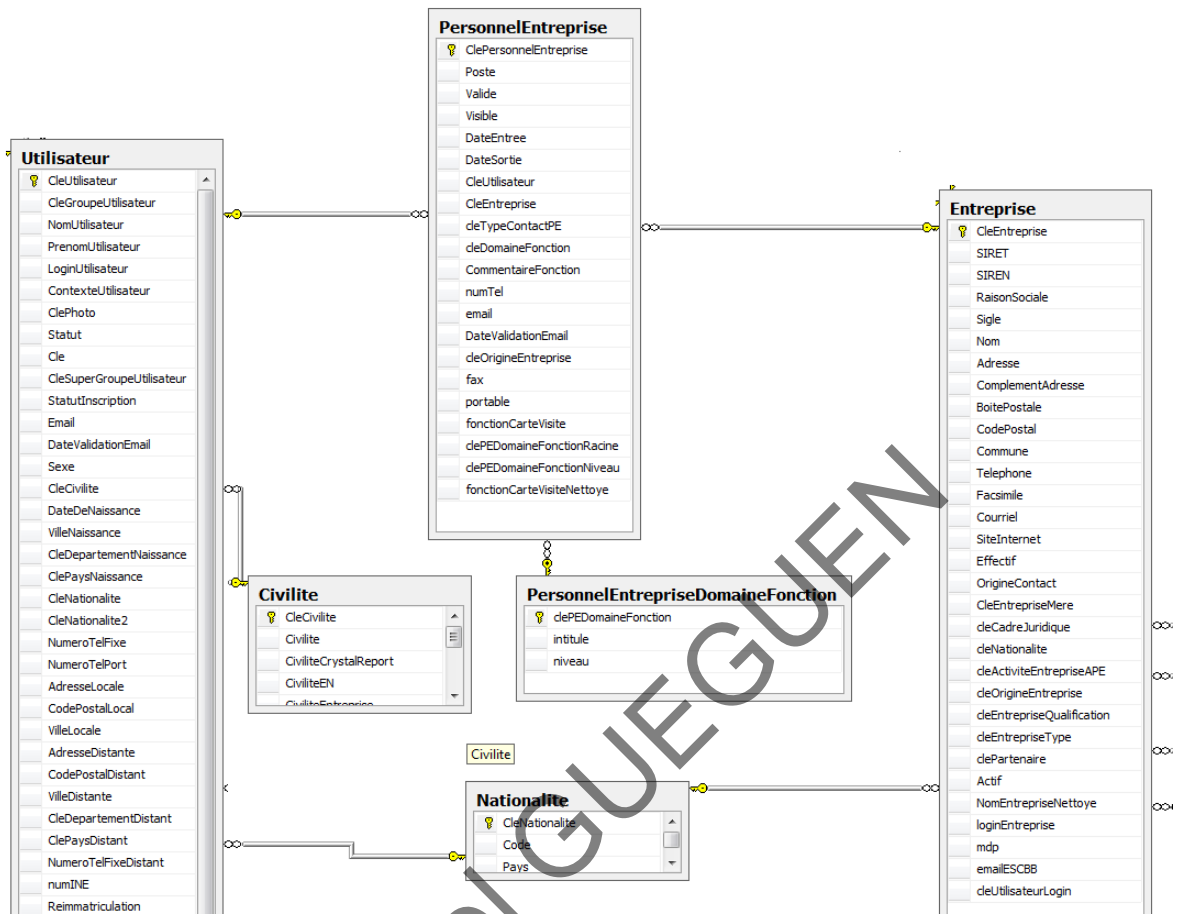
PersonnelEntreprise
ClePersonnelEntreprise
Poste
Valide
Visible
DateEntree
DateSortie
CleUtilisateur
CleEntreprise
cleTypeContactPE
cleDomaineFonction
CommentaireFonction
numTel
email
DateValidationEmail
cleOrigineEntreprise
fax
portable
fonctionCarteVisite
clePEDomaineFonctionRacine
clePEDomaineFonctionNiveau
fonctionCarteVisiteNettoye

Utilisateur
CleUtilisateur
CleGroupeUtilisateur
NomUtilisateur
PrenomUtilisateur
LoginUtilisateur
ContexteUtilisateur
ClePhoto
Statut
Cle
CleSuperGroupeUtilisateur
StatutInscription
Email
DateValidationEmail
Sexe
CleCivilite
DateDeNaissance
VilleNaissance
CleDepartementNaissance
ClePaysNaissance
CleNationalite
CleNationalite2
NumeroTelFixe
NumeroTelPort
AdresseLocale
CodePostalLocal
VilleLocale
AdresseDistante
CodePostalDistant
VilleDistante
CleDepartementDistant
ClePaysDistant
NumeroTelFixeDistant
numINE
Reimmatriculation

Entreprise
CleEntreprise
SIRET
SIREN
RaisonSociale
Sigle
Nom
Adresse
ComplementAdresse
BoitePostale
CodePostal
Commune
Telephone
Facsimile
Courriel
SiteInternet
Effectif
OrigineContact
CleEntrepriseMere
cleCadreJuridique
cleNationalite
cleActiviteEntrepriseAPE
cleOrigineEntreprise
cleEntrepriseQualification
cleEntrepriseType
clePartenaire
Actif
NomEntrepriseNettoye
loginEntreprise
mdp
emailESCBB
cleUtilisateurLogin

Civilite
CleCivilite
Civilite
CiviliteCrystalReport
CiviliteEN
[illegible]

PersonnelEntrepriseDomaineFonction
clePEDomaineFonction
intitule
niveau

Civilite

Nationalite
CleNationalite
Code
Pays

GUEGUEN